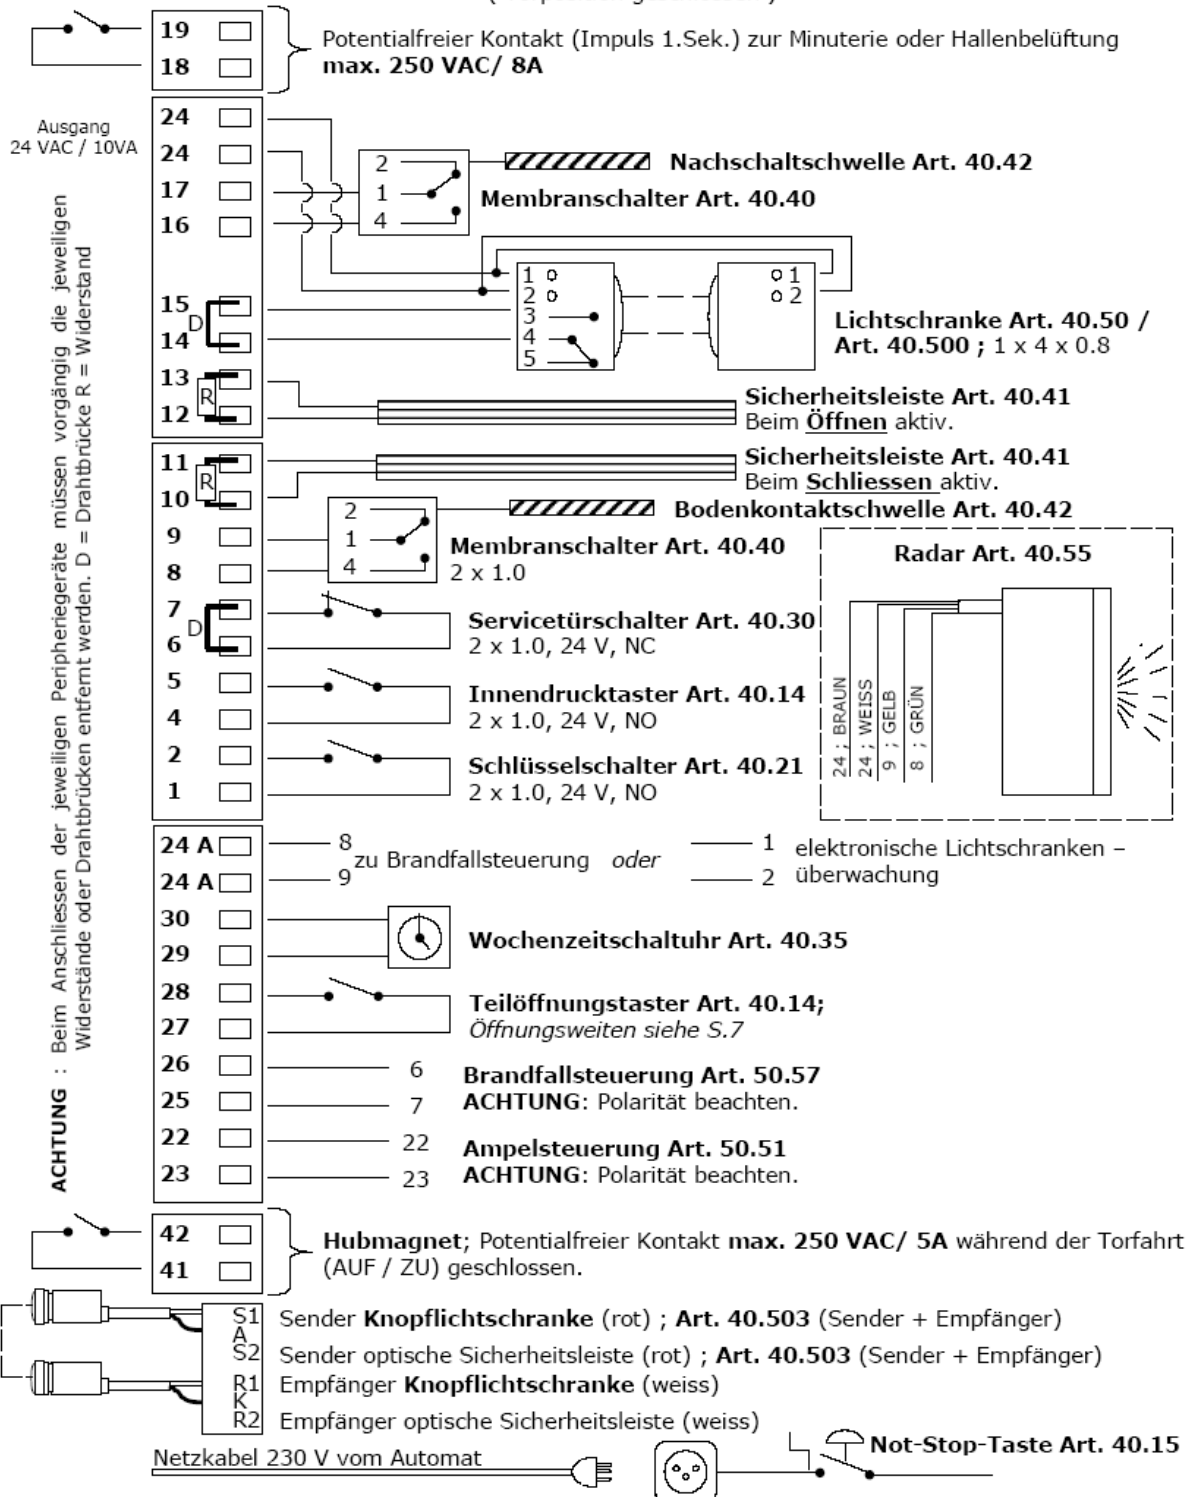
19
18
Potentialfreier Kontakt (Impuls 1.Sek.) zur Minuterie oder Hallenbelüftung
**max. 250 VAC/ 8A**

Ausgang
24 VAC / 10VA

ACHTUNG : Beim Anschliessen der jeweiligen Peripheriegeräte müssen vorgängig die jeweiligen Widerstände oder Drahtbrücken entfernt werden. D = Drahtbrücke R = Widerstand

24
24
17
16
2
1
4
Nachschaltschwelle Art. 40.42
Membranschalter Art. 40.40

15
D
14
1
2
3
4
5
1
2
Lichtschranke Art. 40.50 /
Art. 40.500 ; 1 x 4 x 0.8

13
R
12
Sicherheitsleiste Art. 40.41
Beim Öffnen aktiv.

11
R
10
Sicherheitsleiste Art. 40.41
Beim Schliessen aktiv.

2
1
4
Bodenkontaktschwelle Art. 40.42
9
8
Membranschalter Art. 40.40
2 x 1.0

Radar Art. 40.55
24 ; BRAUN
24 ; WEISS
9 ; GELB
8 ; GRÜN

7
D
6
Servicetürschalter Art. 40.30
2 x 1.0, 24 V, NC

5
4
Innendrucktaster Art. 40.14
2 x 1.0, 24 V, NO

2
1
Schlüsselschalter Art. 40.21
2 x 1.0, 24 V, NO

24 A
24 A
8
9
zu Brandfallsteuerung oder
1
2
elektronische Lichtschranken – überwachung

30
29
Wochenzeitschaltuhr Art. 40.35

28
27
Teilöffnungstaster Art. 40.14;
Öffnungsweiten siehe S.7

26
25
6
7
Brandfallsteuerung Art. 50.57
ACHTUNG: Polarität beachten.

22
23
22
23
Ampelsteuerung Art. 50.51
ACHTUNG: Polarität beachten.

42
41
Hubmagnet; Potentialfreier Kontakt max. 250 VAC/ 5A während der Torfahrt (AUF / ZU) geschlossen.

S1
A
S2
R1
K
R2
Sender Knopflichtschranke (rot) ; Art. 40.503 (Sender + Empfänger)
Sender optische Sicherheitsleiste (rot) ; Art. 40.503 (Sender + Empfänger)
Empfänger Knopflichtschranke (weiss)
Empfänger optische Sicherheitsleiste (weiss)

Netzkabel 230 V vom Automat
Not-Stop-Taste Art. 40.15